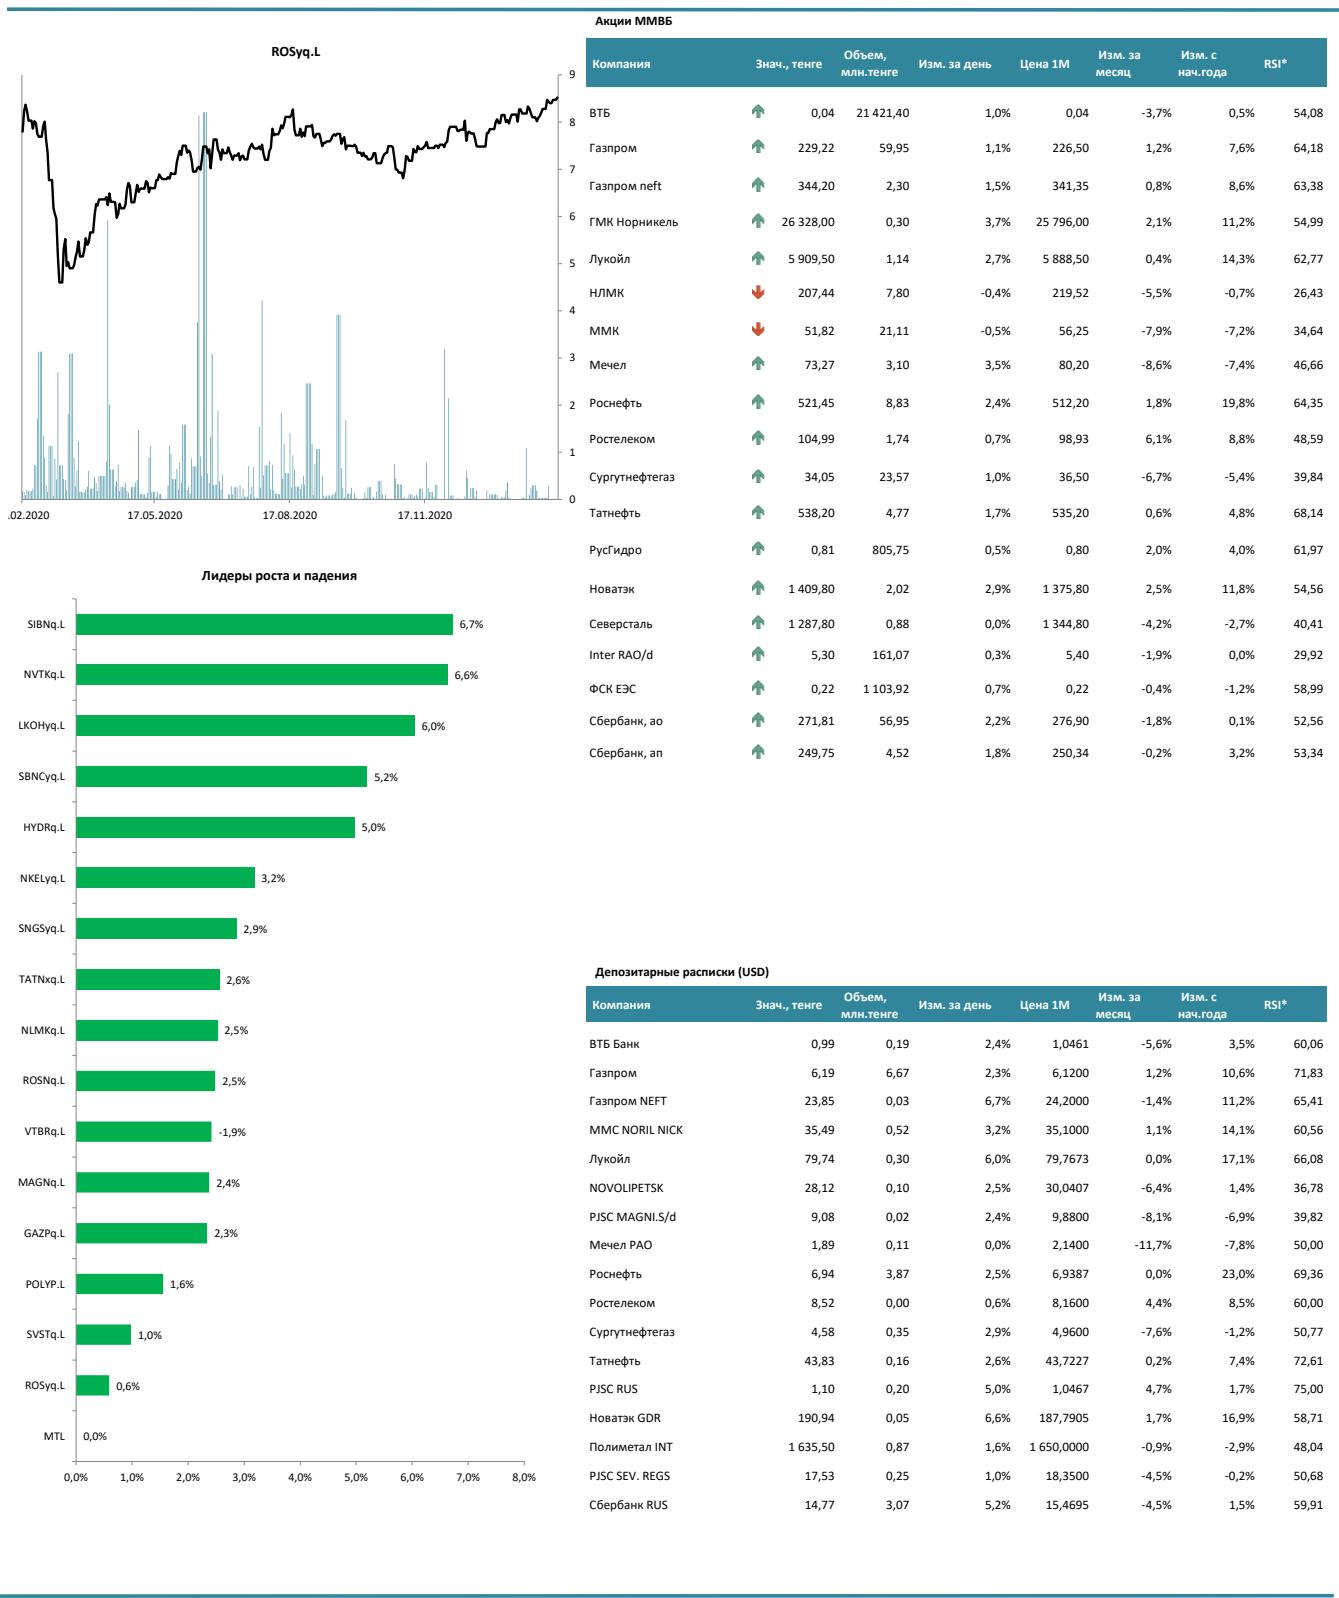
ROSyq.L

9
8
7
6
5
4
3
2
1
0

.02.2020
17.05.2020
17.08.2020
17.11.2020

Акции ММВБ

| Компания | Знач., тенге | Объем, млн.тенге | Изм. за день | Цена 1М | Изм. за месяц | Изм. с нач.года | RSI* |
|---|---|---|---|---|---|---|---|
| ВТБ | 0,04 | 21 421,40 | 1,0% | 0,04 | -3,7% | 0,5% | 54,08 |
| Газпром | 229,22 | 59,95 | 1,1% | 226,50 | 1,2% | 7,6% | 64,18 |
| Газпром neft | 344,20 | 2,30 | 1,5% | 341,35 | 0,8% | 8,6% | 63,38 |
| ГМК Норникель | 26 328,00 | 0,30 | 3,7% | 25 796,00 | 2,1% | 11,2% | 54,99 |
| Лукойл | 5 909,50 | 1,14 | 2,7% | 5 888,50 | 0,4% | 14,3% | 62,77 |
| НЛМК | 207,44 | 7,80 | -0,4% | 219,52 | -5,5% | -0,7% | 26,43 |
| ММК | 51,82 | 21,11 | -0,5% | 56,25 | -7,9% | -7,2% | 34,64 |
| Мечел | 73,27 | 3,10 | 3,5% | 80,20 | -8,6% | -7,4% | 46,66 |
| Роснефть | 521,45 | 8,83 | 2,4% | 512,20 | 1,8% | 19,8% | 64,35 |
| Ростелеком | 104,99 | 1,74 | 0,7% | 98,93 | 6,1% | 8,8% | 48,59 |
| Сургутнефтегаз | 34,05 | 23,57 | 1,0% | 36,50 | -6,7% | -5,4% | 39,84 |
| Татнефть | 538,20 | 4,77 | 1,7% | 535,20 | 0,6% | 4,8% | 68,14 |
| РусГидро | 0,81 | 805,75 | 0,5% | 0,80 | 2,0% | 4,0% | 61,97 |
| Новатэк | 1 409,80 | 2,02 | 2,9% | 1 375,80 | 2,5% | 11,8% | 54,56 |
| Северсталь | 1 287,80 | 0,88 | 0,0% | 1 344,80 | -4,2% | -2,7% | 40,41 |
| Inter RAO/d | 5,30 | 161,07 | 0,3% | 5,40 | -1,9% | 0,0% | 29,92 |
| ФСК ЕЭС | 0,22 | 1 103,92 | 0,7% | 0,22 | -0,4% | -1,2% | 58,99 |
| Сбербанк, ао | 271,81 | 56,95 | 2,2% | 276,90 | -1,8% | 0,1% | 52,56 |
| Сбербанк, ап | 249,75 | 4,52 | 1,8% | 250,34 | -0,2% | 3,2% | 53,34 |

Лидеры роста и падения

SIBNq.L 6,7%
NVTKq.L 6,6%
LKOHyq.L 6,0%
SBNCyq.L 5,2%
HYDRq.L 5,0%
NKELyq.L 3,2%
SNGSyq.L 2,9%
TATNxq.L 2,6%
NLMKq.L 2,5%
ROSNq.L 2,5%
VTBRq.L -1,9%
MAGNq.L 2,4%
GAZPq.L 2,3%
POLYP.L 1,6%
SVSTq.L 1,0%
ROSyq.L 0,6%
MTL 0,0%

0,0% 1,0% 2,0% 3,0% 4,0% 5,0% 6,0% 7,0% 8,0%

Депозитарные расписки (USD)

| Компания | Знач., тенге | Объем, млн.тенге | Изм. за день | Цена 1М | Изм. за месяц | Изм. с нач.года | RSI* |
|---|---|---|---|---|---|---|---|
| ВТБ Банк | 0,99 | 0,19 | 2,4% | 1,0461 | -5,6% | 3,5% | 60,06 |
| Газпром | 6,19 | 6,67 | 2,3% | 6,1200 | 1,2% | 10,6% | 71,83 |
| Газпром NEFT | 23,85 | 0,03 | 6,7% | 24,2000 | -1,4% | 11,2% | 65,41 |
| MMC NORIL NICK | 35,49 | 0,52 | 3,2% | 35,1000 | 1,1% | 14,1% | 60,56 |
| Лукойл | 79,74 | 0,30 | 6,0% | 79,7673 | 0,0% | 17,1% | 66,08 |
| NOVOLIPETSK | 28,12 | 0,10 | 2,5% | 30,0407 | -6,4% | 1,4% | 36,78 |
| PJSC MAGNI.S/d | 9,08 | 0,02 | 2,4% | 9,8800 | -8,1% | -6,9% | 39,82 |
| Мечел PAO | 1,89 | 0,11 | 0,0% | 2,1400 | -11,7% | -7,8% | 50,00 |
| Роснефть | 6,94 | 3,87 | 2,5% | 6,9387 | 0,0% | 23,0% | 69,36 |
| Ростелеком | 8,52 | 0,00 | 0,6% | 8,1600 | 4,4% | 8,5% | 60,00 |
| Сургутнефтегаз | 4,58 | 0,35 | 2,9% | 4,9600 | -7,6% | -1,2% | 50,77 |
| Татнефть | 43,83 | 0,16 | 2,6% | 43,7227 | 0,2% | 7,4% | 72,61 |
| PJSC RUS | 1,10 | 0,20 | 5,0% | 1,0467 | 4,7% | 1,7% | 75,00 |
| Новатэк GDR | 190,94 | 0,05 | 6,6% | 187,7905 | 1,7% | 16,9% | 58,71 |
| Полиметал INT | 1 635,50 | 0,87 | 1,6% | 1 650,0000 | -0,9% | -2,9% | 48,04 |
| PJSC SEV. REGS | 17,53 | 0,25 | 1,0% | 18,3500 | -4,5% | -0,2% | 50,68 |
| Сбербанк RUS | 14,77 | 3,07 | 5,2% | 15,4695 | -4,5% | 1,5% | 59,91 |